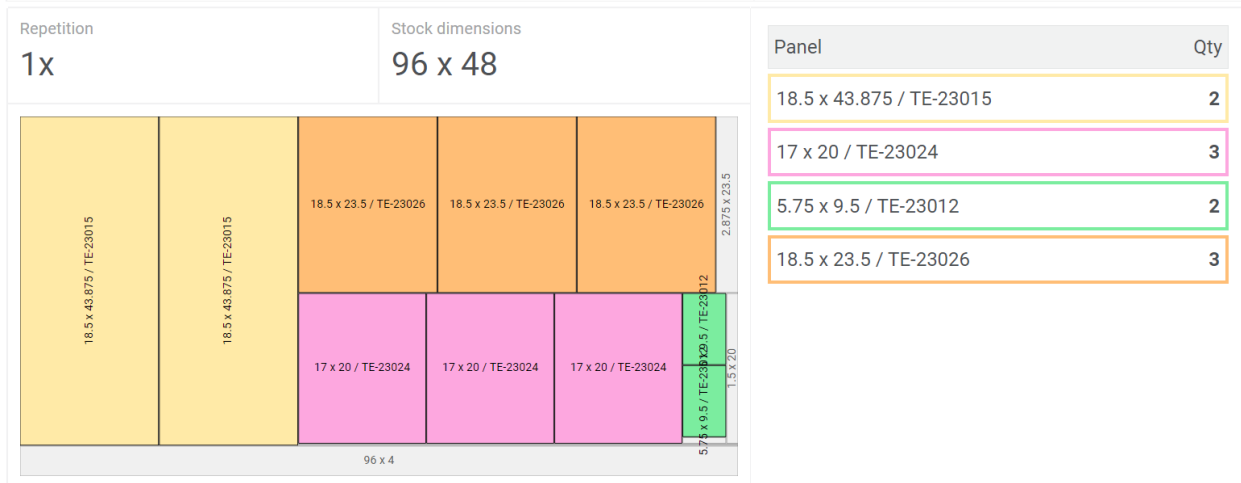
Repetition
1x

Stock dimensions
96 x 48

18.5 x 43.875 / TE-23015
18.5 x 43.875 / TE-23015
18.5 x 23.5 / TE-23026
18.5 x 23.5 / TE-23026
18.5 x 23.5 / TE-23026
2.875 x 23.5
17 x 20 / TE-23024
17 x 20 / TE-23024
17 x 20 / TE-23024
5.75 x 9.5 / TE-23012
5.75 x 9.5 / TE-23012
1.5 x 20
96 x 4

| Panel | Qty |
|---|---|
| 18.5 x 43.875 / TE-23015 | 2 |
| 17 x 20 / TE-23024 | 3 |
| 5.75 x 9.5 / TE-23012 | 2 |
| 18.5 x 23.5 / TE-23026 | 3 |